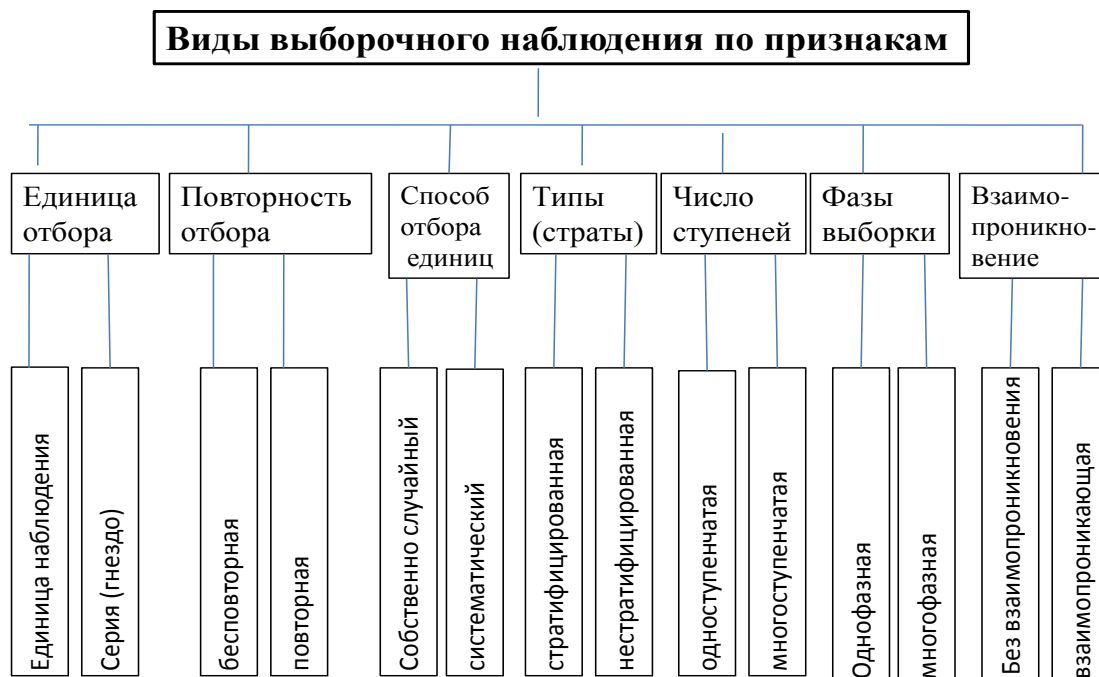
Виды выборочного наблюдения по признакам

Единица отбора

Единица наблюдения

Серия (гнездо)

Повторность отбора

бесповторная

повторная

Способ отбора единиц

Собственно случайный

систематический

Типы (страты)

стратифицированная

нестратифицированная

Число ступеней

одноступенчатая

многоступенчатая

Фазы выборки

Однофазная

многофазная

Взаимопроникновение

Без взаимопроникновения

взаимопроникающая